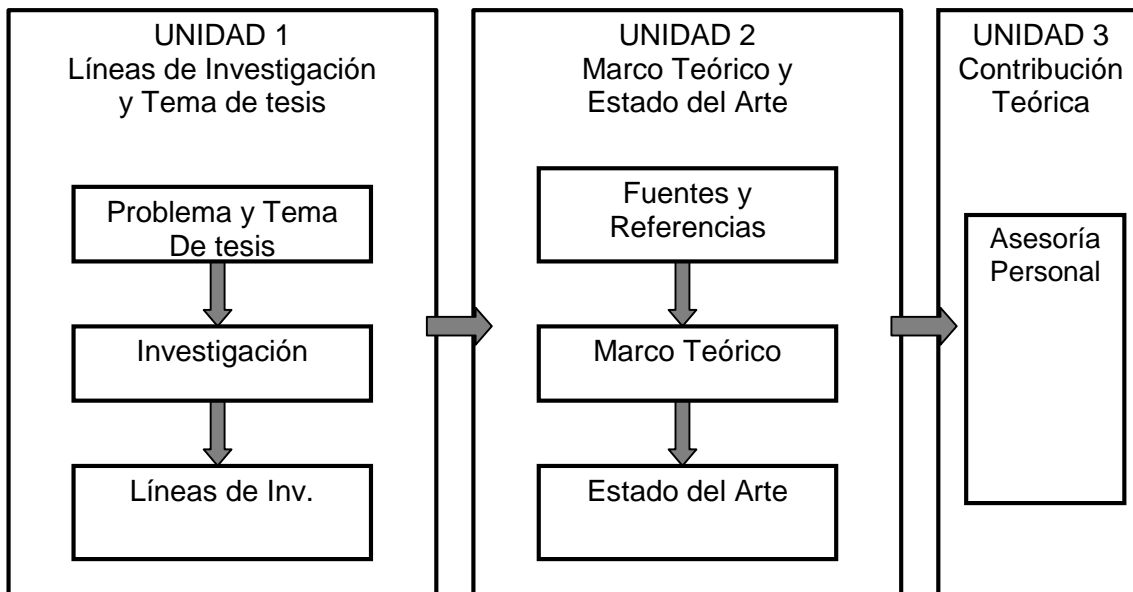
UNIDAD 1
Líneas de Investigación y Tema de tesis

Problema y Tema De tesis

Investigación

Líneas de Inv.

UNIDAD 2
Marco Teórico y Estado del Arte

Fuentes y Referencias

Marco Teórico

Estado del Arte

UNIDAD 3
Contribución Teórica

Asesoría Personal